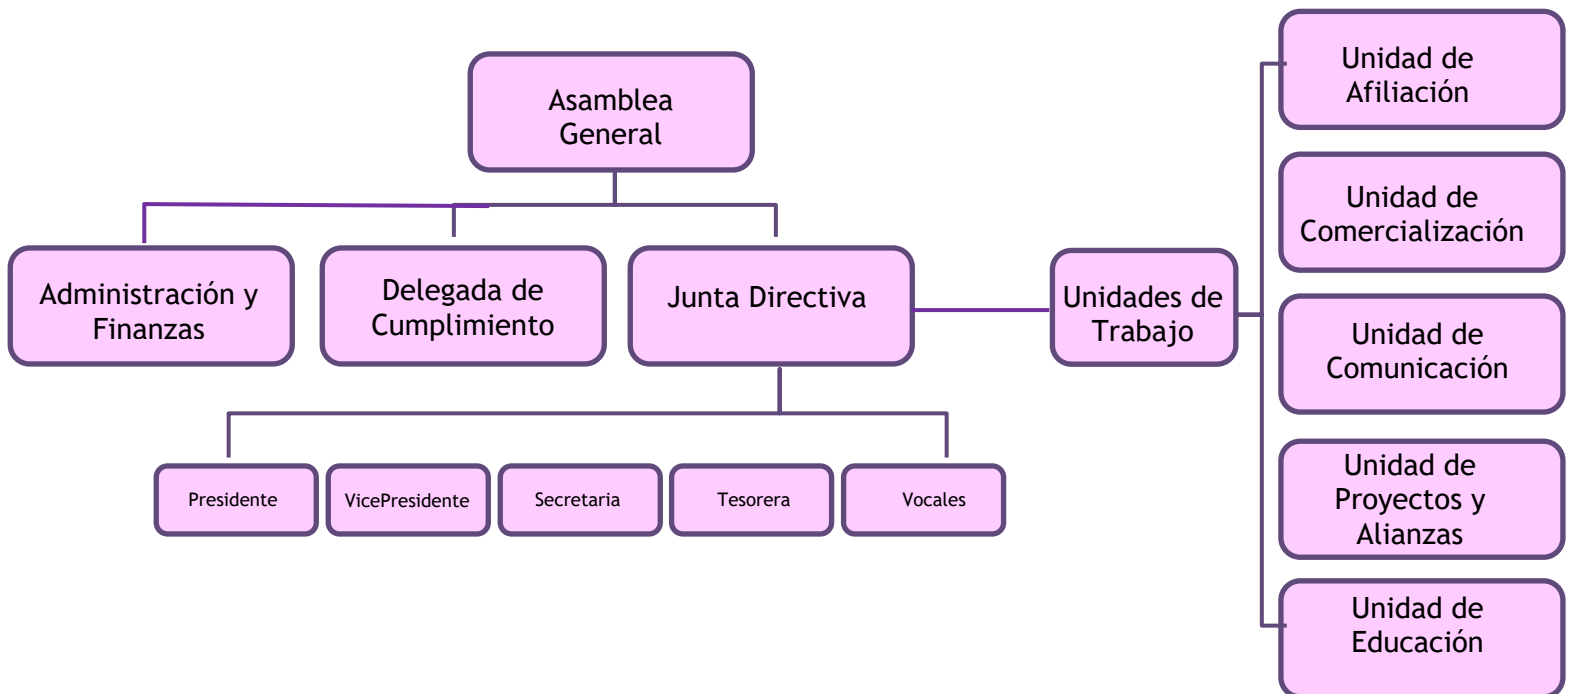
Asamblea General

Administración y Finanzas

Delegada de Cumplimiento

Junta Directiva

Presidente

VicePresidente

Secretaria

Tesorera

Vocales

Unidades de Trabajo

Unidad de Afiliación

Unidad de Comercialización

Unidad de Comunicación

Unidad de Proyectos y Alianzas

Unidad de Educación